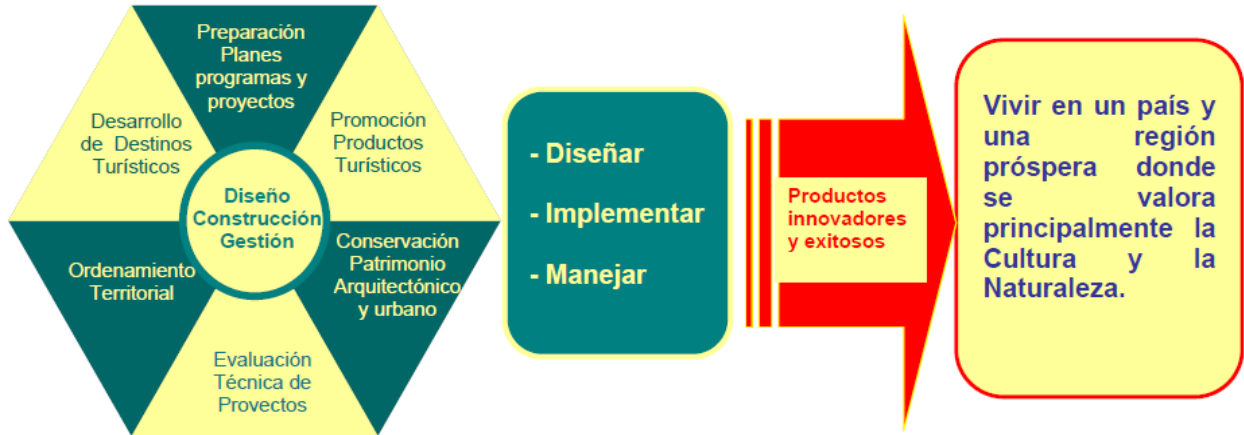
Preparación Planes programas y proyectos

Promoción Productos Turísticos

Conservación Patrimonio Arquitectónico y urbano

Evaluación Técnica de Provectos

Ordenamiento Territorial

Desarrollo de Destinos Turísticos

Diseño Construcción Gestión

- Diseñar

- Implementar

- Manejar

Productos innovadores y exitosos

Vivir en un país y una región próspera donde se valora principalmente la Cultura y la Naturaleza.